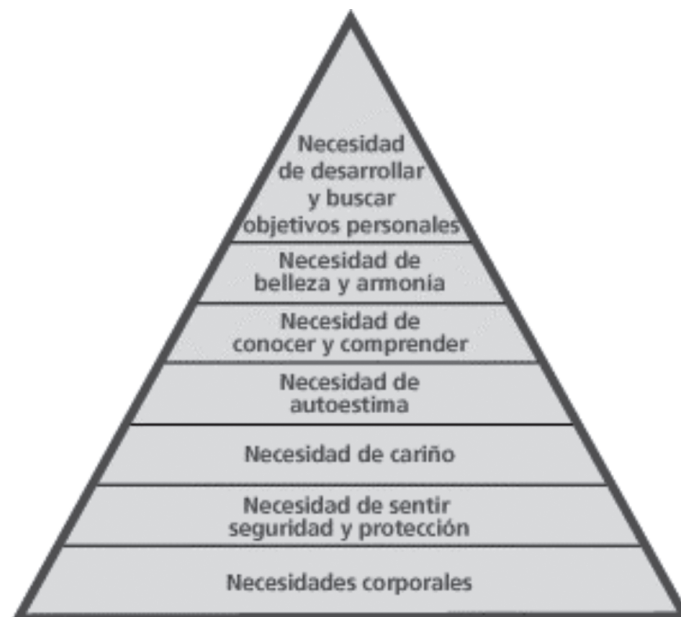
Necesidad de desarrollar y buscar objetivos personales

Necesidad de belleza y armonia

Necesidad de conocer y comprender

Necesidad de autoestima

Necesidad de cariño

Necesidad de sentir seguridad y protección

Necesidades corporales